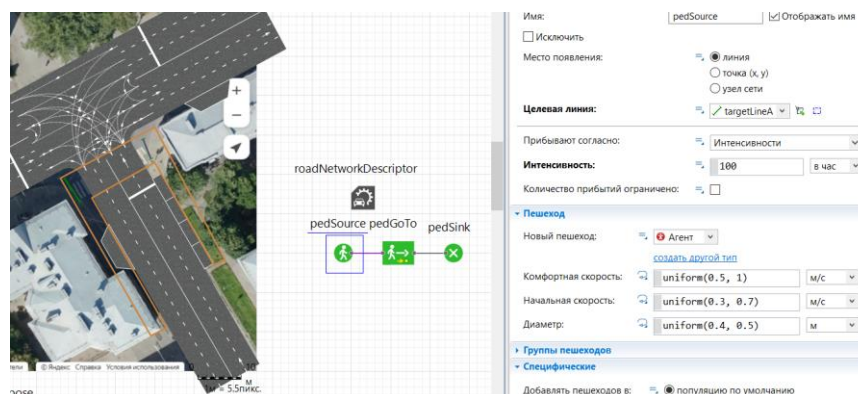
+
−
© Яндекс Справка Условия использования
м
= 5.5пикс.
pose

roadNetworkDescriptor
pedSource pedGoTo pedSink

Имя: pedSource ☑ Отображать имя
☐ Исключить
Место появления: ◉ линия
○ точка (x, y)
○ узел сети
Целевая линия: targetLineA
Прибывают согласно: Интенсивности
Интенсивность: 100 в час
Количество прибытий ограничено: ☐
▾ Пешеход
Новый пешеход: Агент
создать другой тип
Комфортная скорость: uniform(0.5, 1) м/с
Начальная скорость: uniform(0.3, 0.7) м/с
Диаметр: uniform(0.4, 0.5) м
▸ Группы пешеходов
▾ Специфические
Добавлять пешеходов в: ◉ популяцию по умолчанию